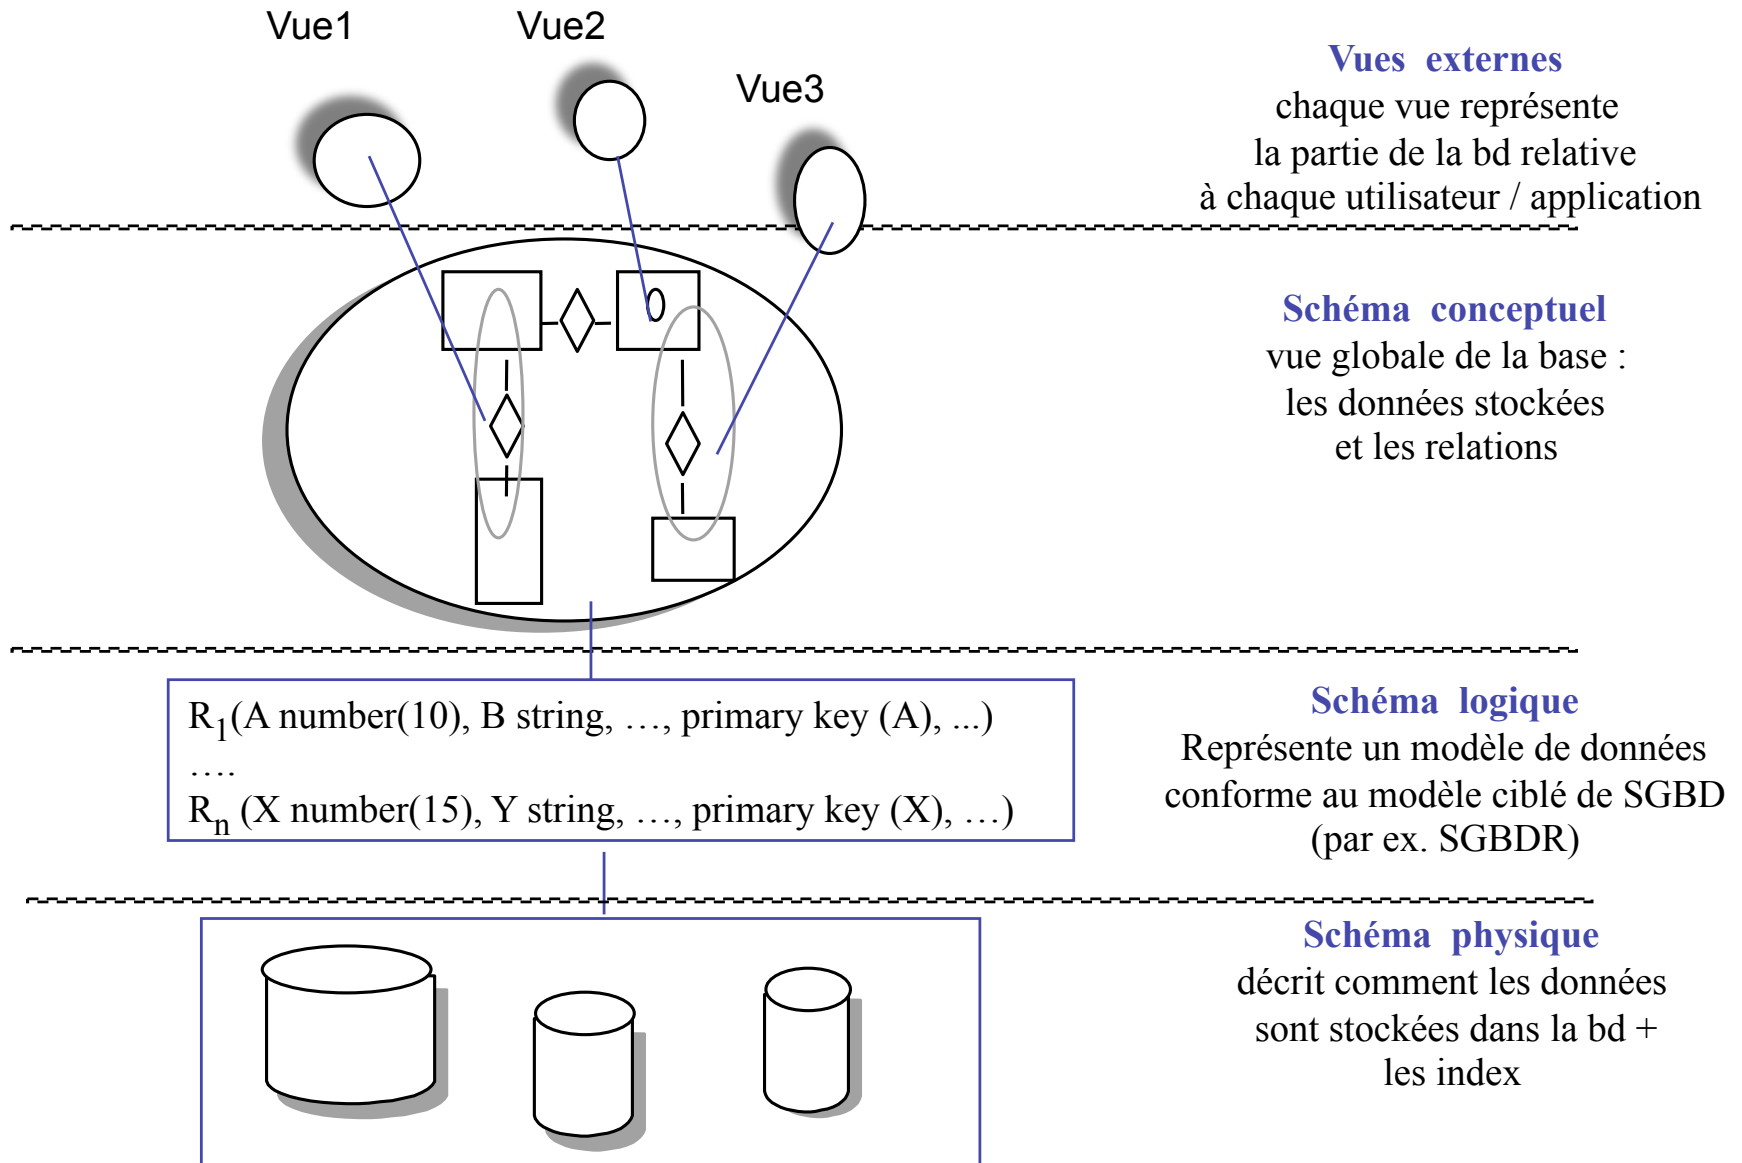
Vue1

Vue2

Vue3

Vues externes
chaque vue représente la partie de la bd relative à chaque utilisateur / application

Schéma conceptuel
vue globale de la base : les données stockées et les relations

$R_1$(A number(10), B string, …, primary key (A), ...)
….
$R_n$ (X number(15), Y string, …, primary key (X), …)

Schéma logique
Représente un modèle de données conforme au modèle ciblé de SGBD (par ex. SGBDR)

Schéma physique
décrit comment les données sont stockées dans la bd + les index